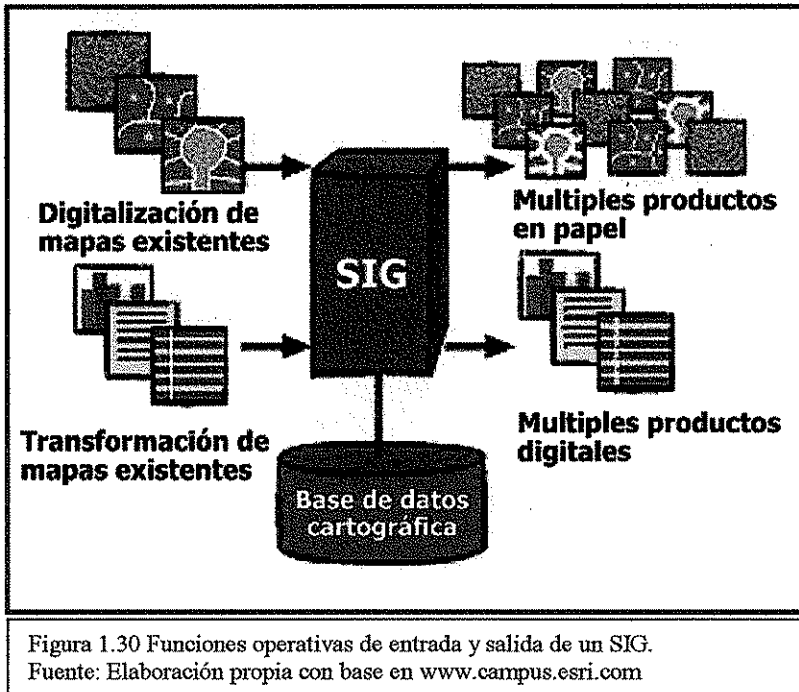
Digitalización de mapas existentes

SIG

Multiples productos en papel

Transformación de mapas existentes

Multiples productos digitales

Base de datos cartografica

Figura 1.30 Funciones operativas de entrada y salida de un SIG.
Fuente: Elaboración propia con base en www.campus.esri.com